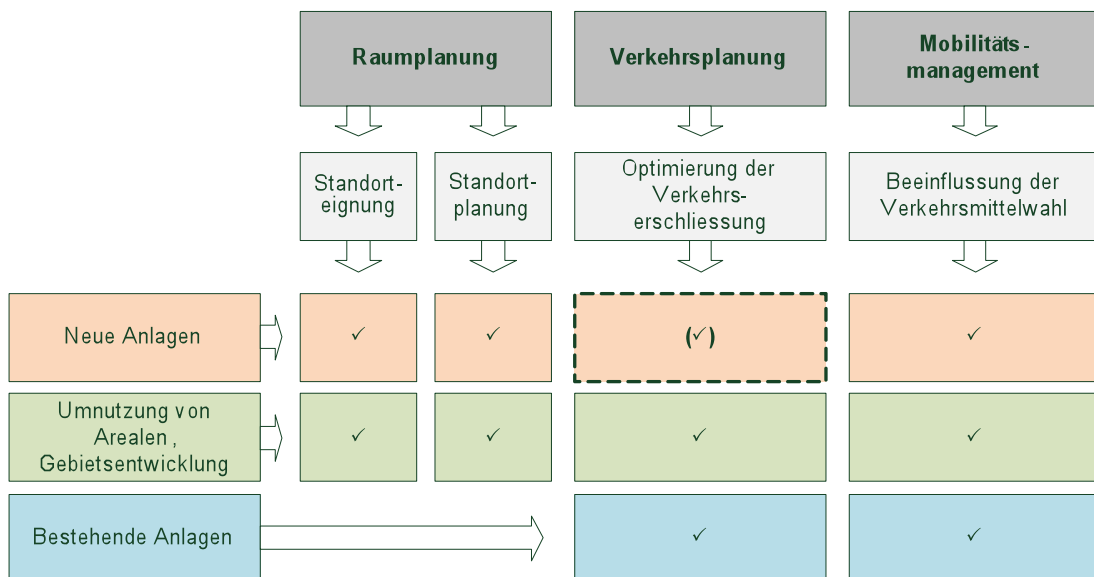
| | Raumplanung | | Verkehrsplanung | Mobilitäts-management |
|---|---|---|---|---|
| | Standorteignung | Standortplanung | Optimierung der Verkehrserschliessung | Beeinflussung der Verkehrsmittelwahl |
| Neue Anlagen | ✓ | ✓ | (✓) | ✓ |
| Umnutzung von Arealen, Gebietsentwicklung | ✓ | ✓ | ✓ | ✓ |
| Bestehende Anlagen | | | ✓ | ✓ |